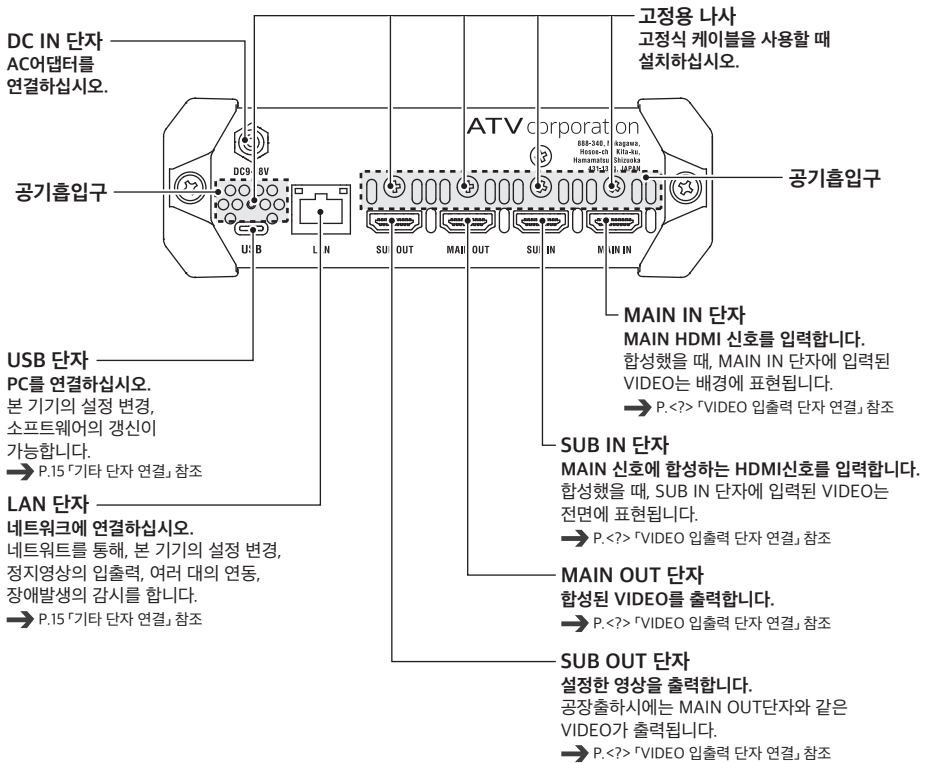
DC IN 단자
AC어댑터를 연결하십시오.

고정용 나사
고정식 케이블을 사용할 때 설치하십시오.

ATV corporation
888-340, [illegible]kagawa, Hosoe-ch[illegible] Kita-ku, Hamamatsu Shizuoka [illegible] JAPAN

DC9-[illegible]8V

공기흡입구

공기흡입구

USB LAN SUB OUT MAIN OUT SUB IN MAIN IN

MAIN IN 단자
MAIN HDMI 신호를 입력합니다.
합성했을 때, MAIN IN 단자에 입력된 VIDEO는 배경에 표현됩니다.
P.<?>「VIDEO 입출력 단자 연결」참조

USB 단자
PC를 연결하십시오.
본 기기의 설정 변경, 소프트웨어의 갱신이 가능합니다.
P.15「기타 단자 연결」참조

SUB IN 단자
MAIN 신호에 합성하는 HDMI신호를 입력합니다.
합성했을 때, SUB IN 단자에 입력된 VIDEO는 전면에 표현됩니다.
P.<?>「VIDEO 입출력 단자 연결」참조

LAN 단자
네트워크에 연결하십시오.
네트워트를 통해, 본 기기의 설정 변경, 정지영상의 입출력, 여러 대의 연동, 장애발생의 감시를 합니다.
P.15「기타 단자 연결」참조

MAIN OUT 단자
합성된 VIDEO를 출력합니다.
P.<?>「VIDEO 입출력 단자 연결」참조

SUB OUT 단자
설정한 영상을 출력합니다.
공장출하시에는 MAIN OUT단자와 같은 VIDEO가 출력됩니다.
P.<?>「VIDEO 입출력 단자 연결」참조